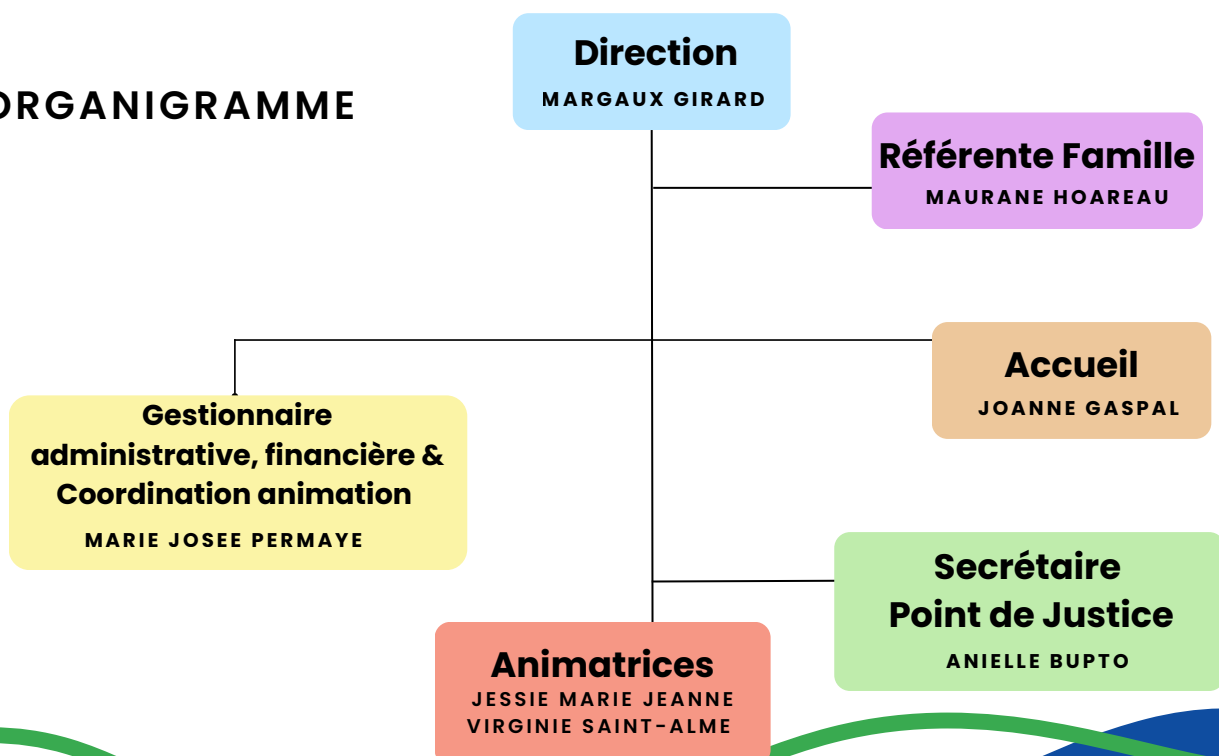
ORGANIGRAMME

Direction
MARGAUX GIRARD

Référente Famille
MAURANE HOAREAU

Gestionnaire administrative, financière & Coordination animation
MARIE JOSEE PERMAYE

Accueil
JOANNE GASPAL

Secrétaire Point de Justice
ANIELLE BUPTO

Animatrices
JESSIE MARIE JEANNE
VIRGINIE SAINT-ALME